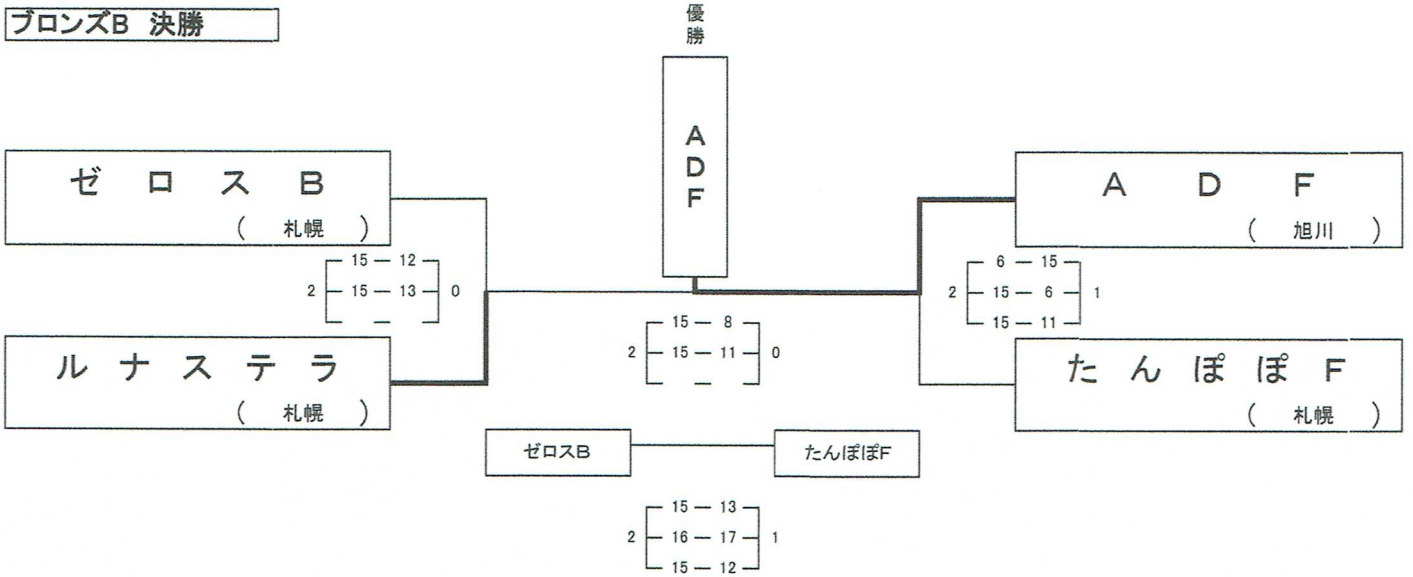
ブロンズB 決勝

優勝

ADF

ゼロスB
(札幌)

15 — 12
2 15 — 13 0
—

ルナステラ
(札幌)

15 — 8
2 15 — 11 0
—

ADF
(旭川)

6 — 15
2 15 — 6 1
15 — 11

たんぽぽF
(札幌)

ゼロスB

たんぽぽF

15 — 13
2 16 — 17 1
15 — 12